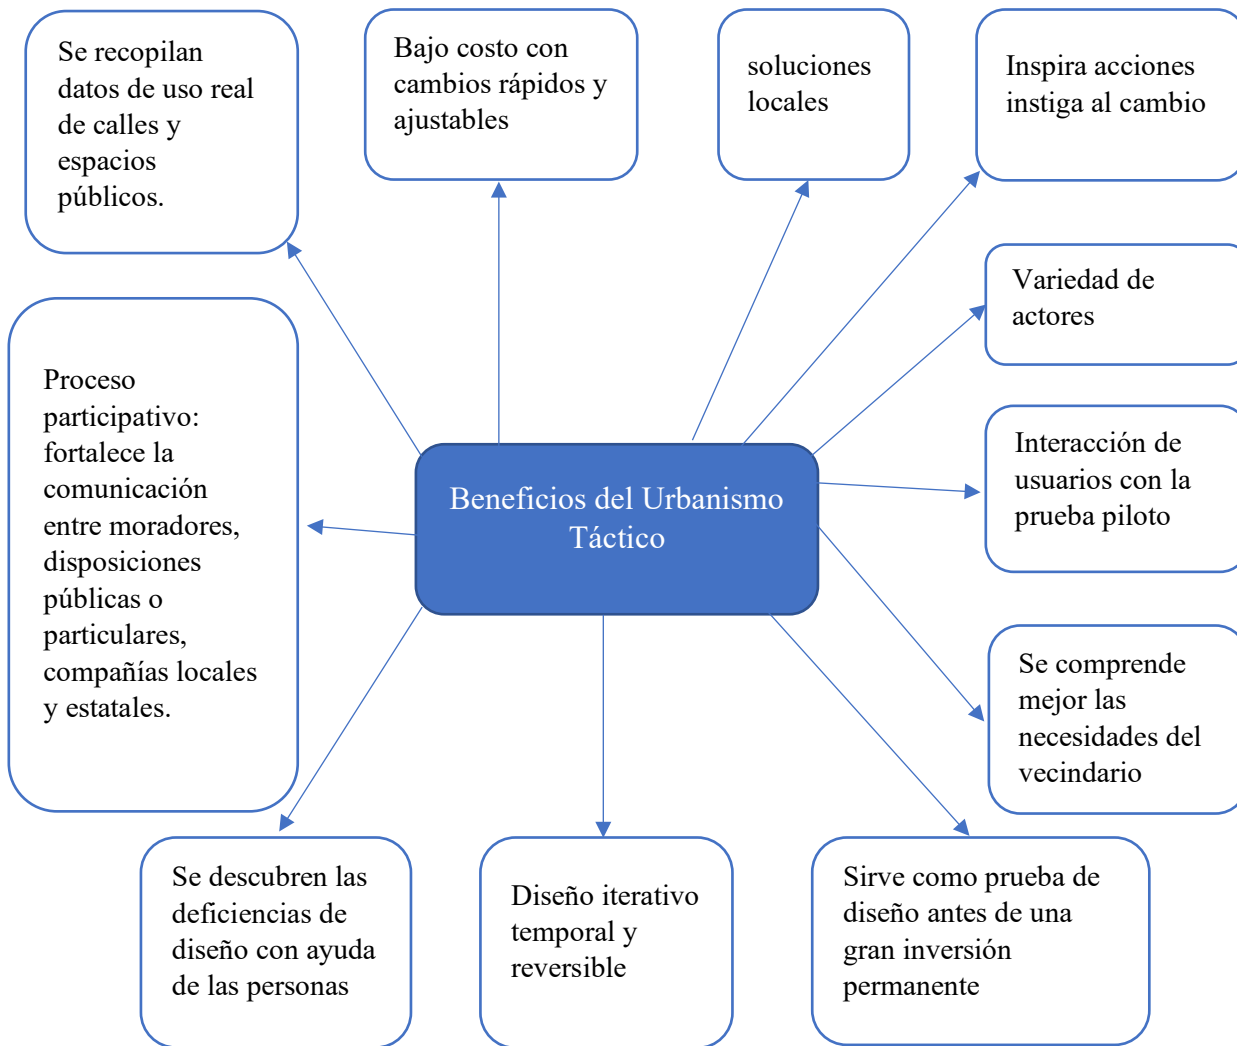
Se recopilan datos de uso real de calles y espacios públicos.

Bajo costo con cambios rápidos y ajustables

soluciones locales

Inspira acciones instiga al cambio

Variedad de actores

Proceso participativo: fortalece la comunicación entre moradores, disposiciones públicas o particulares, compañías locales y estatales.

Beneficios del Urbanismo Táctico

Interacción de usuarios con la prueba piloto

Se comprende mejor las necesidades del vecindario

Se descubren las deficiencias de diseño con ayuda de las personas

Diseño iterativo temporal y reversible

Sirve como prueba de diseño antes de una gran inversión permanente